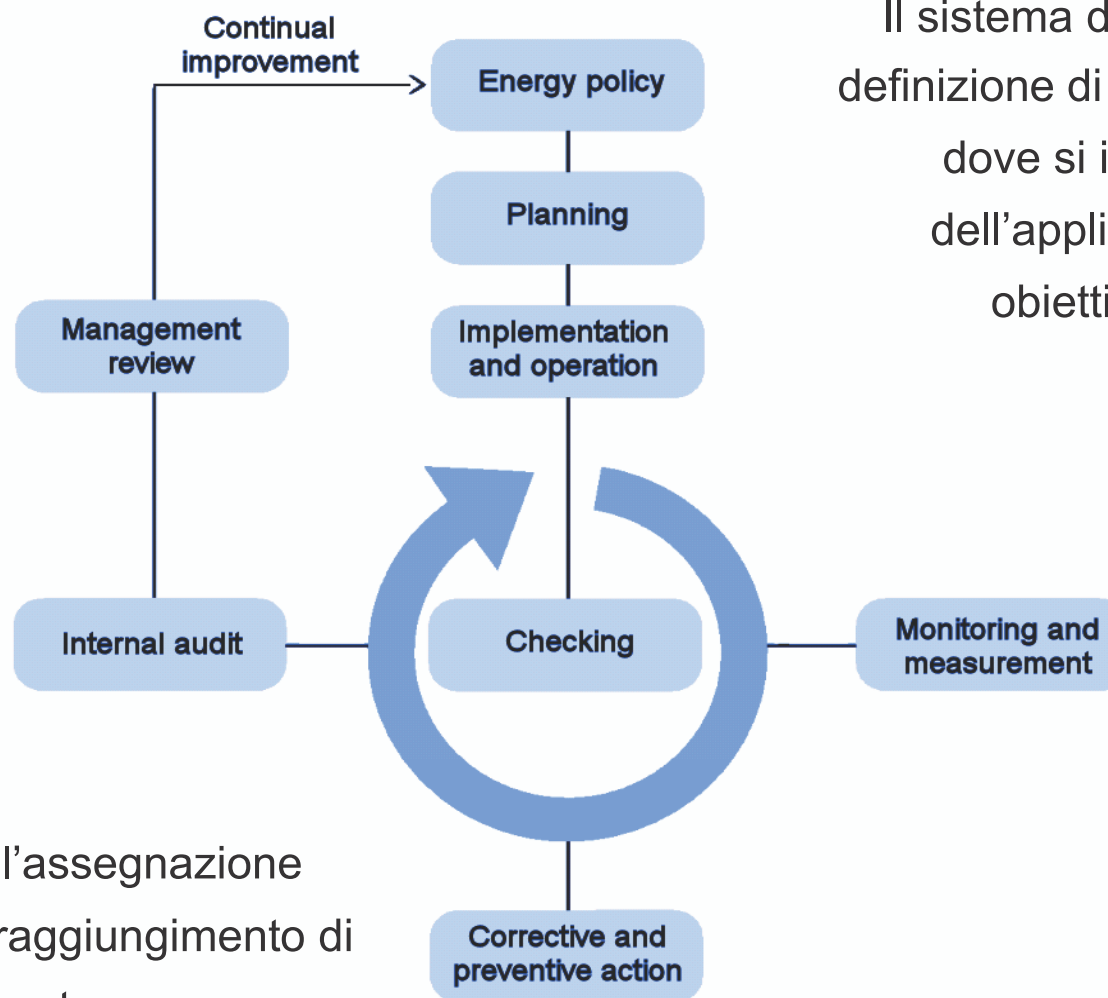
Continual improvement

Energy policy

Planning

Implementation and operation

Management review

Internal audit

Checking

Monitoring and measurement

Corrective and preventive action

Il sistema d
definizione di
dove si i
dell'appli
obietti

l'assegnazione
raggiungimento di